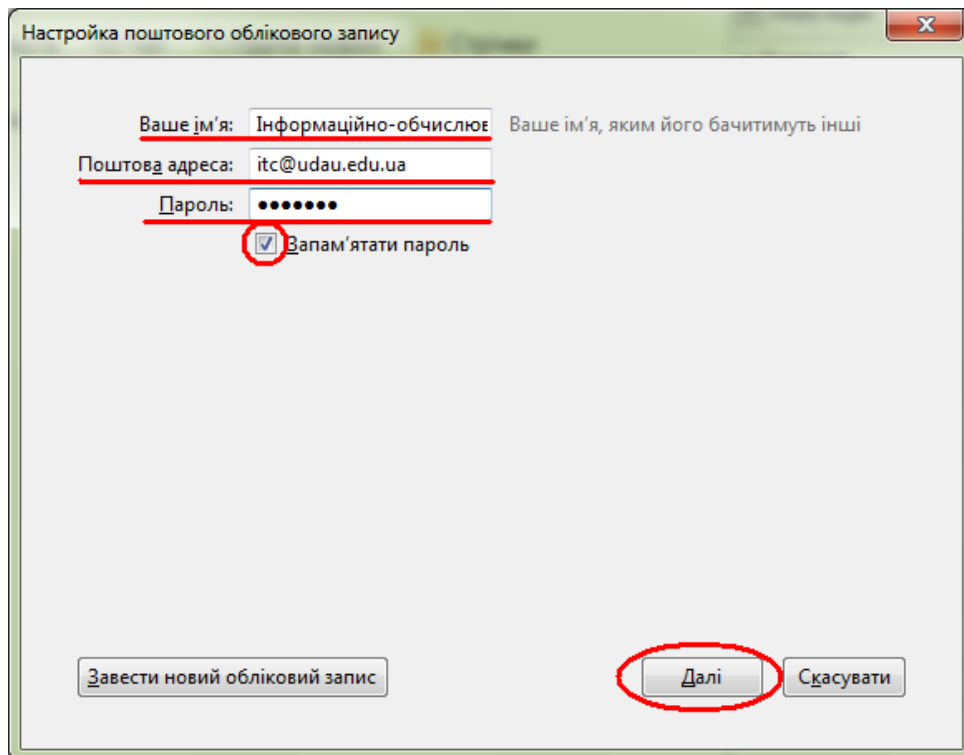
Настройка поштового облікового запису

Ваше ім'я: Інформаційно-обчислюв Ваше ім'я, яким його бачитимуть інші

Поштова адреса: itc@udau.edu.ua

Пароль: •••••••

Запам'ятати пароль

Завести новий обліковий запис

Далі

Скасувати